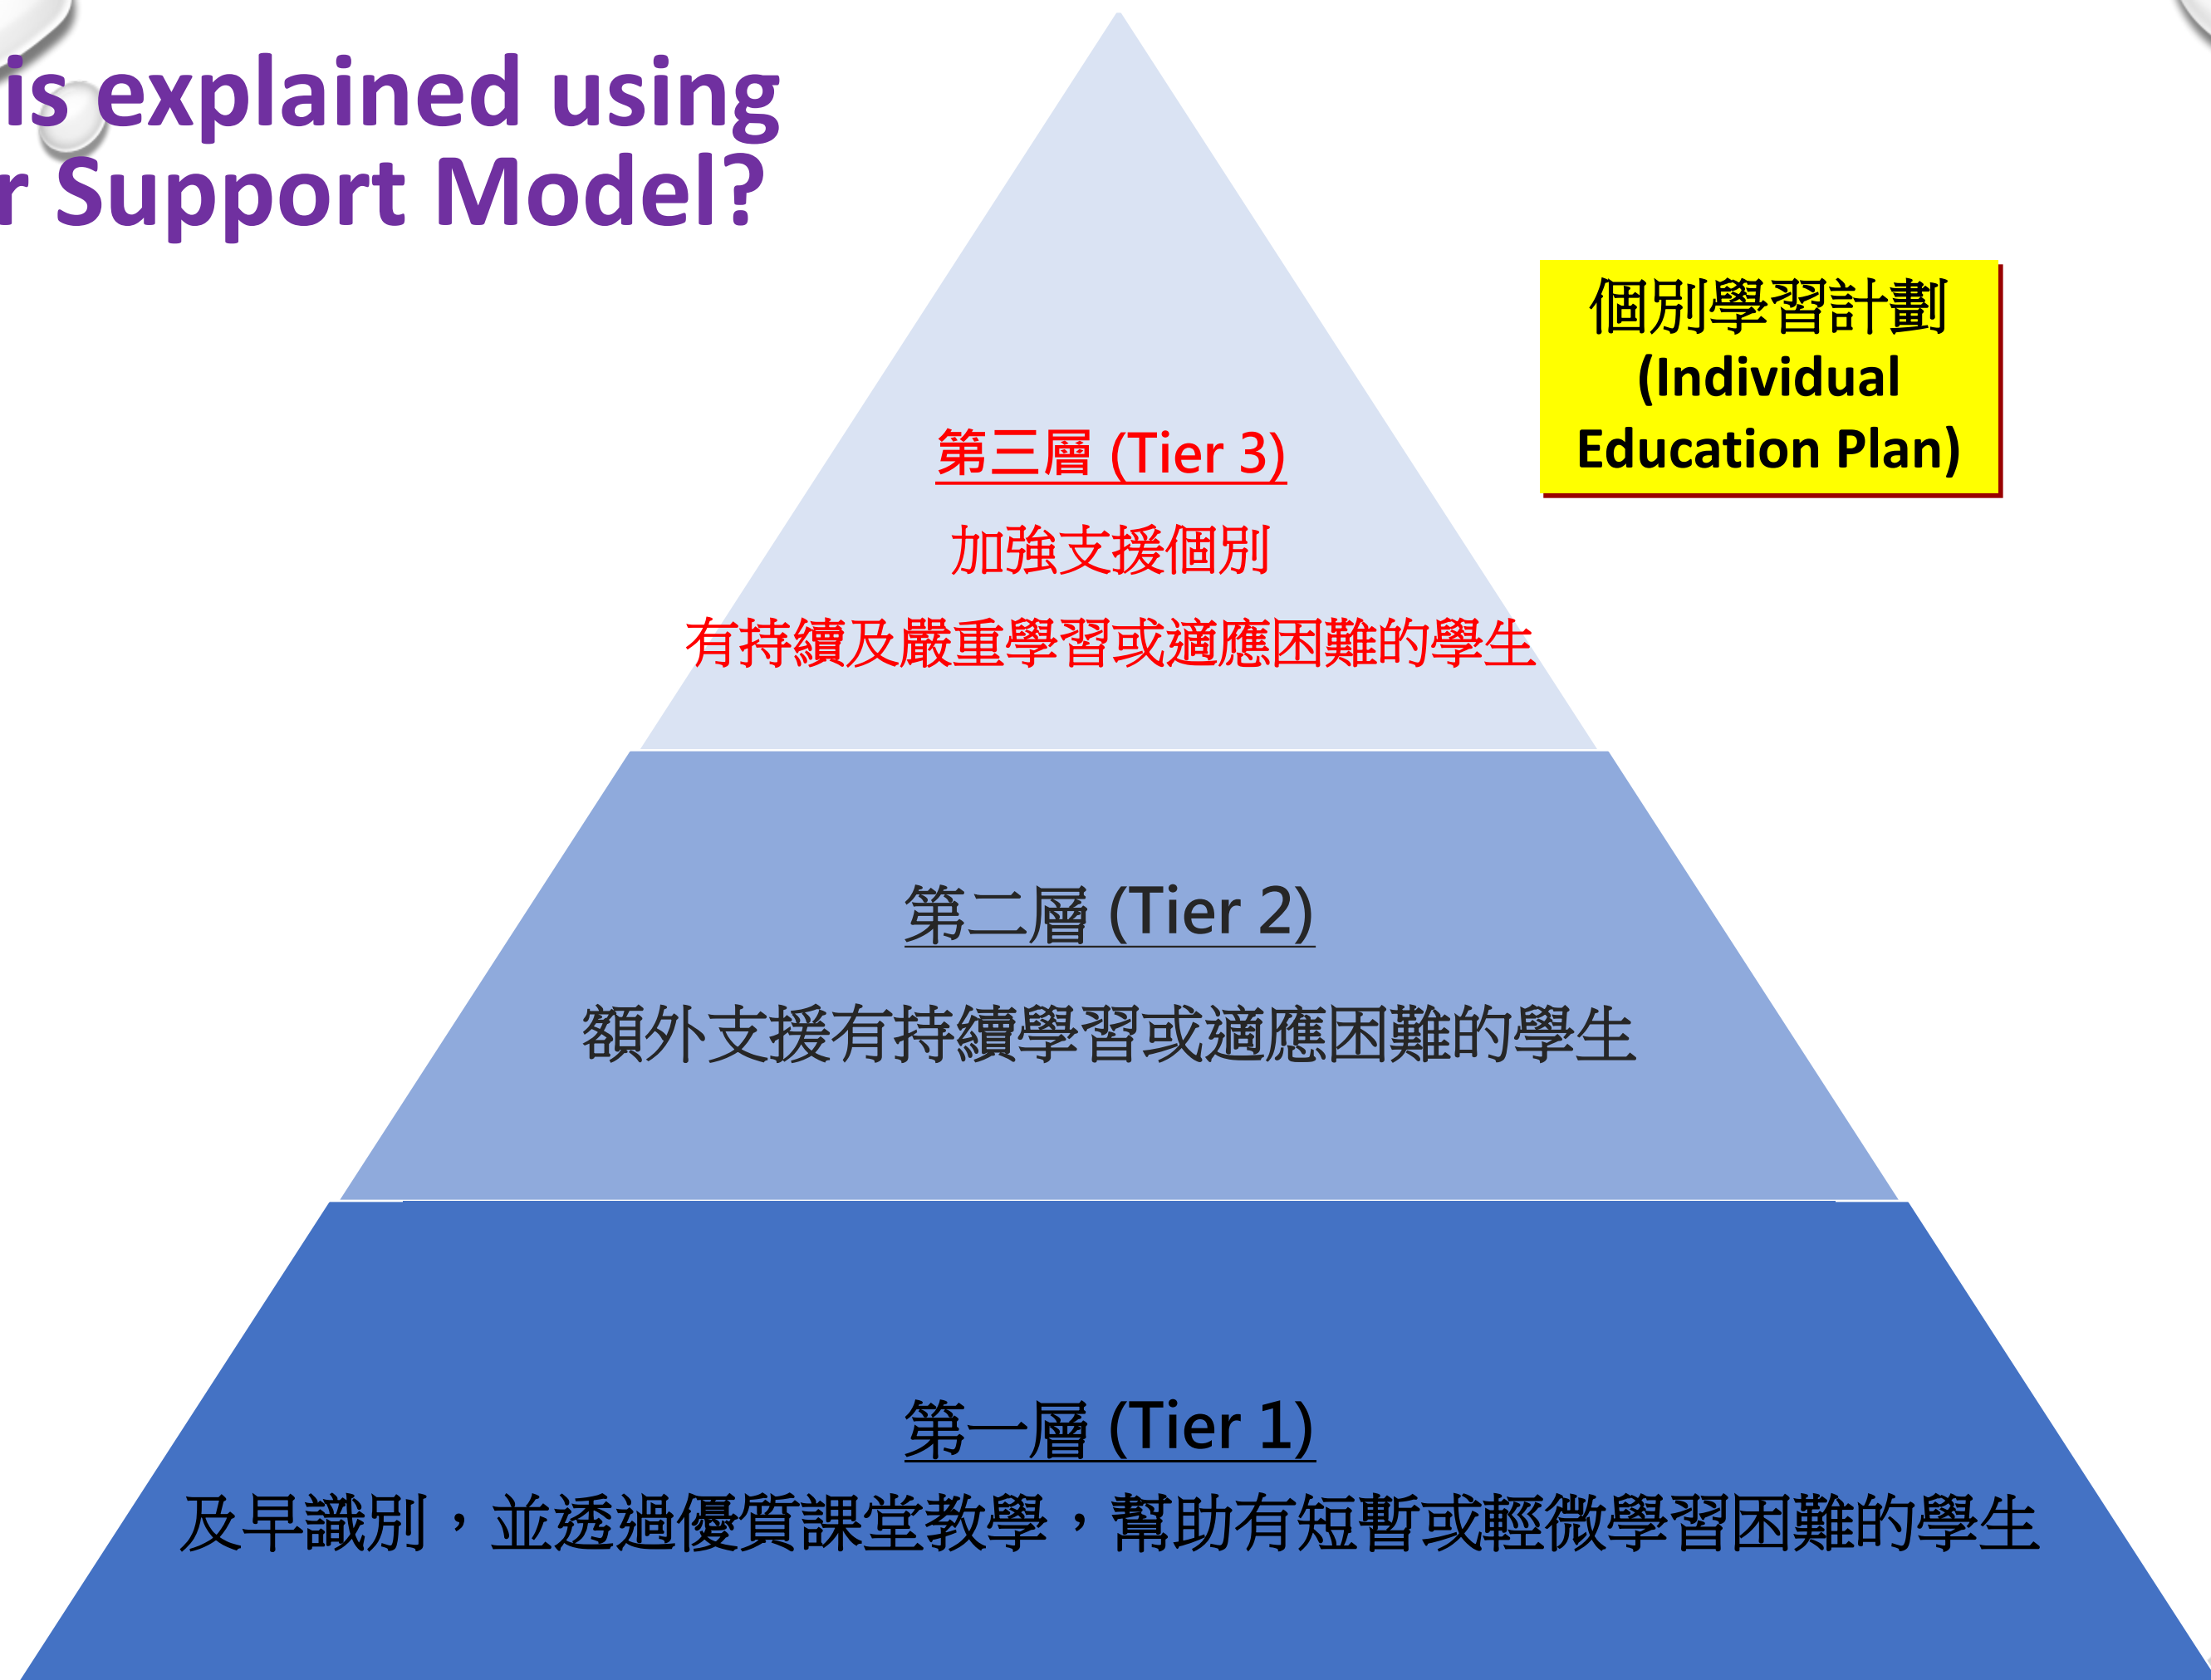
is explained using
r Support Model?

個別學習計劃 (Individual Education Plan)

第三層 (Tier 3)

加強支援個別

有持續及嚴重學習或適應困難的學生

第二層 (Tier 2)

額外支援有持續學習或適應困難的學生

第一層 (Tier 1)

及早識別，並透過優質課堂教學，幫助有短暫或輕微學習困難的學生